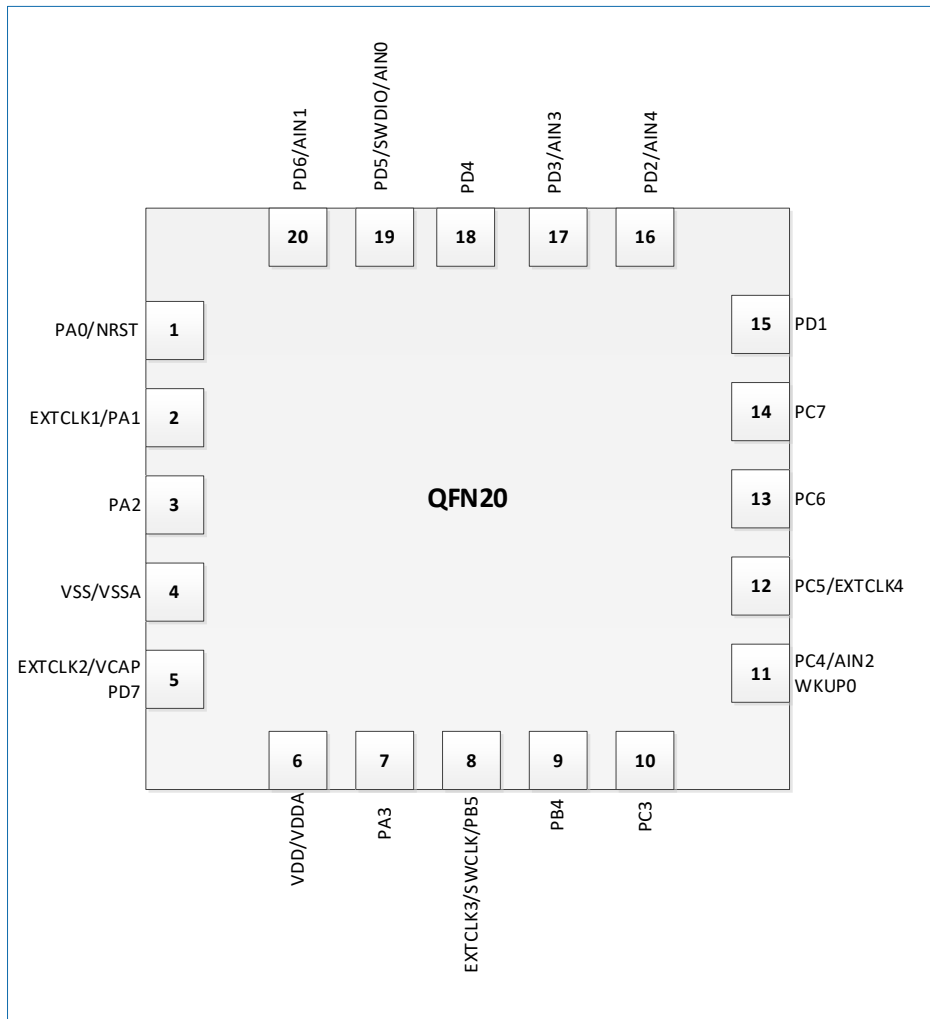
PD6/AIN1
20
PD5/SWDIO/AIN0
19
PD4
18
PD3/AIN3
17
PD2/AIN4
16

PA0/NRST
1
EXTCLK1/PA1
2
PA2
3
VSS/VSSA
4
EXTCLK2/VCAP PD7
5

QFN20

15
PD1
14
PC7
13
PC6
12
PC5/EXTCLK4
11
PC4/AIN2 WKUP0

6
VDD/VDDA
7
PA3
8
EXTCLK3/SWCLK/PB5
9
PB4
10
PC3